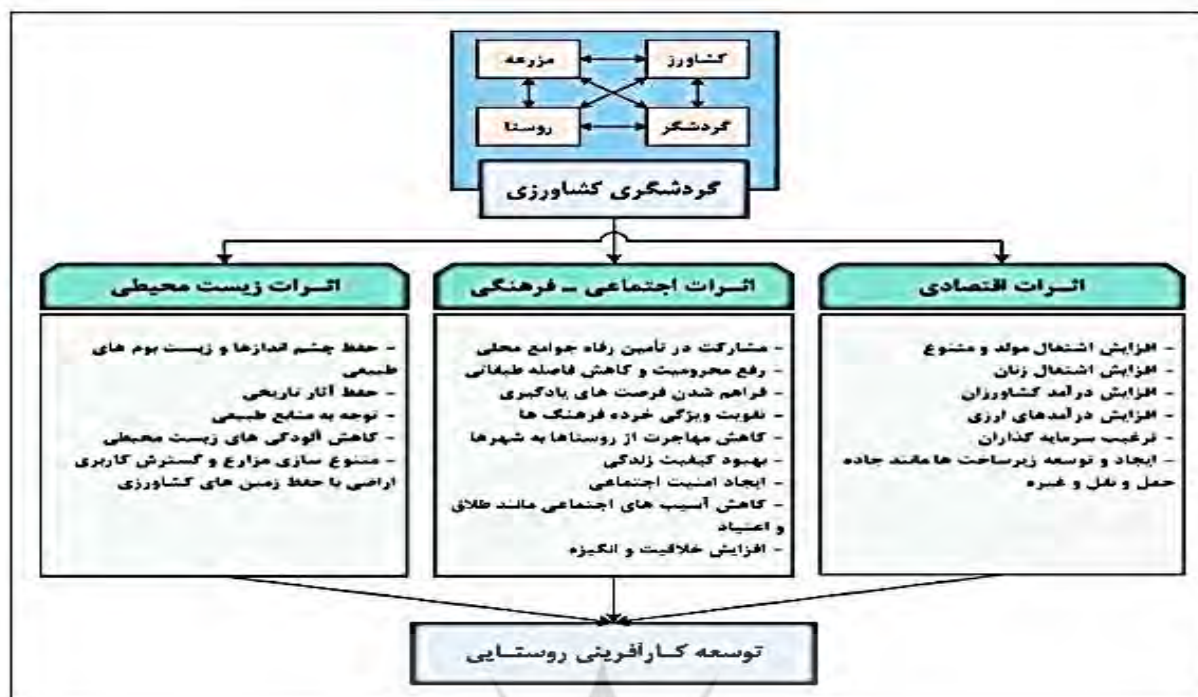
کشاورز

مزرعه

گردشگر

روستا

گردشگری کشاورزی

اثـرات اقتصادی

- افزایش اشتغال مولد و متنوع
- افزایش اشتغال زنان
- افزایش درآمد کشاورزان
- افزایش درآمدهای ارزی
- ترغیب سرمایه گذاران
- ایجاد و توسعه زیرساخت ها مانند جاده حمل و نقل و غیره

اثـرات اجتماعی ـ فرهنگی

- مشارکت در تأمین رفاه جوامع محلی
- رفع محرومیت و کاهش فاصله طبقاتی
- فراهم شدن فرصت های یادگیری
- تقویت ویژگی خرده فرهنگ ها
- کاهش مهاجرت از روستاها به شهرها
- بهبود کیفیت زندگی
- ایجاد امنیت اجتماعی
- کاهش آسیب های اجتماعی مانند طلاق و اعتیاد
- افزایش خلاقیت و انگیزه

اثـرات زیست محیطی

- حفظ چشم اندازها و زیست بوم های طبیعی
- حفظ آثار تاریخی
- توجه به منابع طبیعی
- کاهش آلودگی های زیست محیطی
- متنوع سازی مزارع و گسترش کاربری اراضی با حفظ زمین های کشاورزی

توسعه کـارآفرینی روستـایی